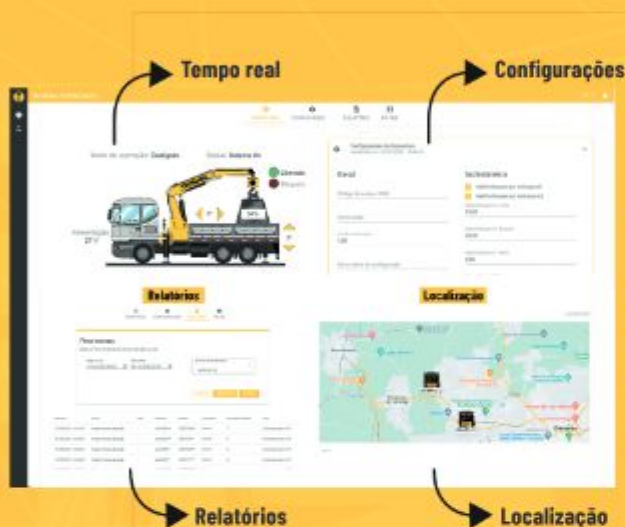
Tempo real

Configurações

Modo de operação: Guindaste

Status: Sistema On

Liberado

Bloqueio

Alimentação

27 V

54%

Geral

Sistema

Relatórios

Filtrar relatórios

Localização

Relatórios

Localização